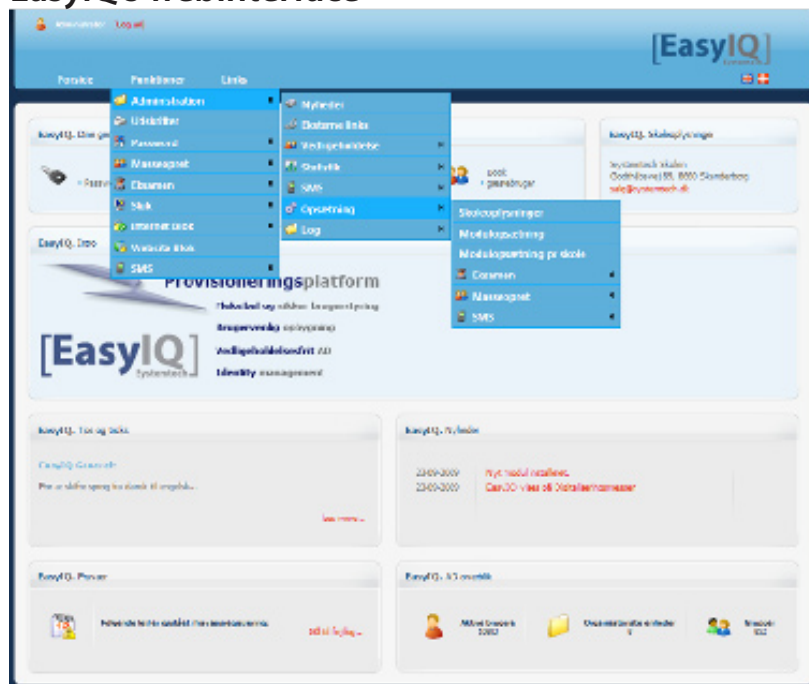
EasyIQ's webinterface

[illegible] Log ud

[EasyIQ]

Forside Funktioner Links

Administration
Udskriften
Password
Massegrupper
Eksamen
Skab
Internet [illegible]
Website links
SMS

Nyheder
Eksterne links
Vedligeholdelse
Statistik
SMS
Opsætning
Log

Skoleoplysninger
Modulopsætning
Modulopsætning pr skole
Eksamen
Massegrupper
SMS

EasyIQ. Om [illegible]

EasyIQ. Skoleoplysninger
Systemtech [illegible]
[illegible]
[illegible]

EasyIQ. Intro

Provisioneringsplatform
Fleksibel og sikker brugeroprettelse
Brugervenlig opsætning
Vedligeholdelsesfrit AD
Identity management

[EasyIQ] Systemtech

EasyIQ. Tip og tricks
EasyIQ Generelt
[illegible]
læs mere »

EasyIQ. Nyheder
23-09-2009 Nyt modul installeret.
23-09-2009 Cam3D vises til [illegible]

EasyIQ. Person
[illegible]
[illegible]

EasyIQ. AD overblik
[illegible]
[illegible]
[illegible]